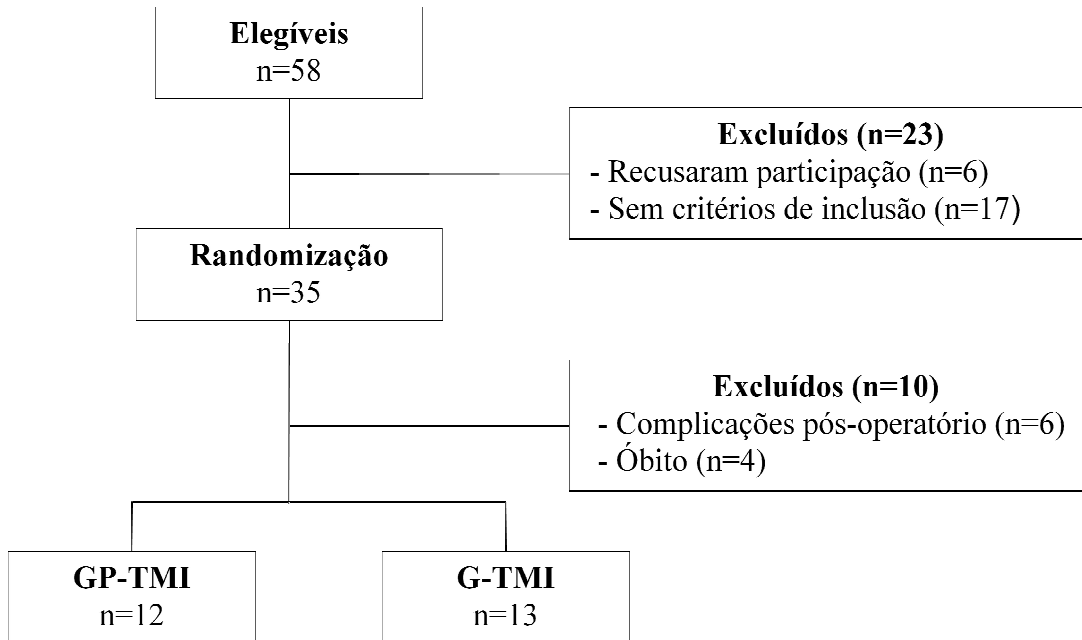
**Elegíveis**
n=58

**Excluídos (n=23)**
- Recusaram participação (n=6)
- Sem critérios de inclusão (n=17)

**Randomização**
n=35

**Excluídos (n=10)**
- Complicações pós-operatório (n=6)
- Óbito (n=4)

**GP-TMI**
n=12

**G-TMI**
n=13